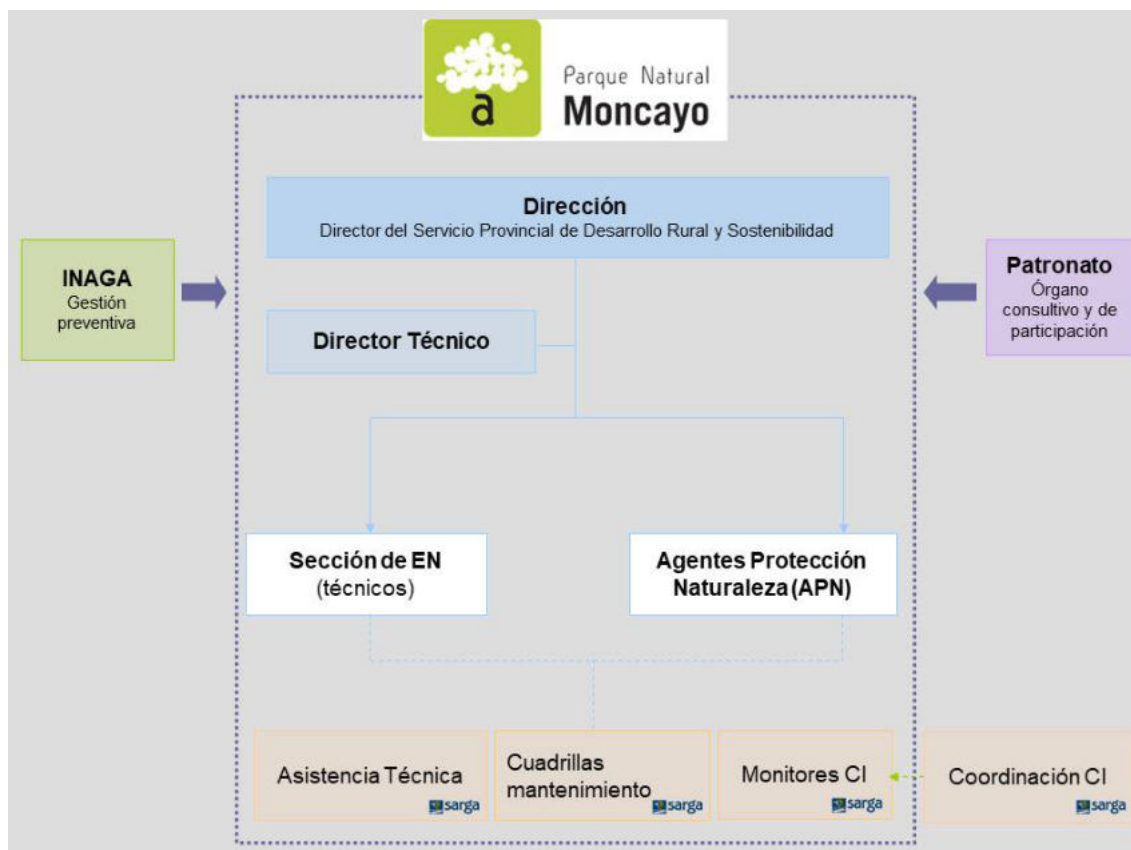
a Parque Natural Moncayo

Dirección
Director del Servicio Provincial de Desarrollo Rural y Sostenibilidad

INAGA
Gestión preventiva

Patronato
Órgano consultivo y de participación

Director Técnico

Sección de EN
(técnicos)

Agentes Protección Naturaleza (APN)

Asistencia Técnica
sarga

Cuadrillas mantenimiento
sarga

Monitores CI
sarga

Coordinación CI
sarga